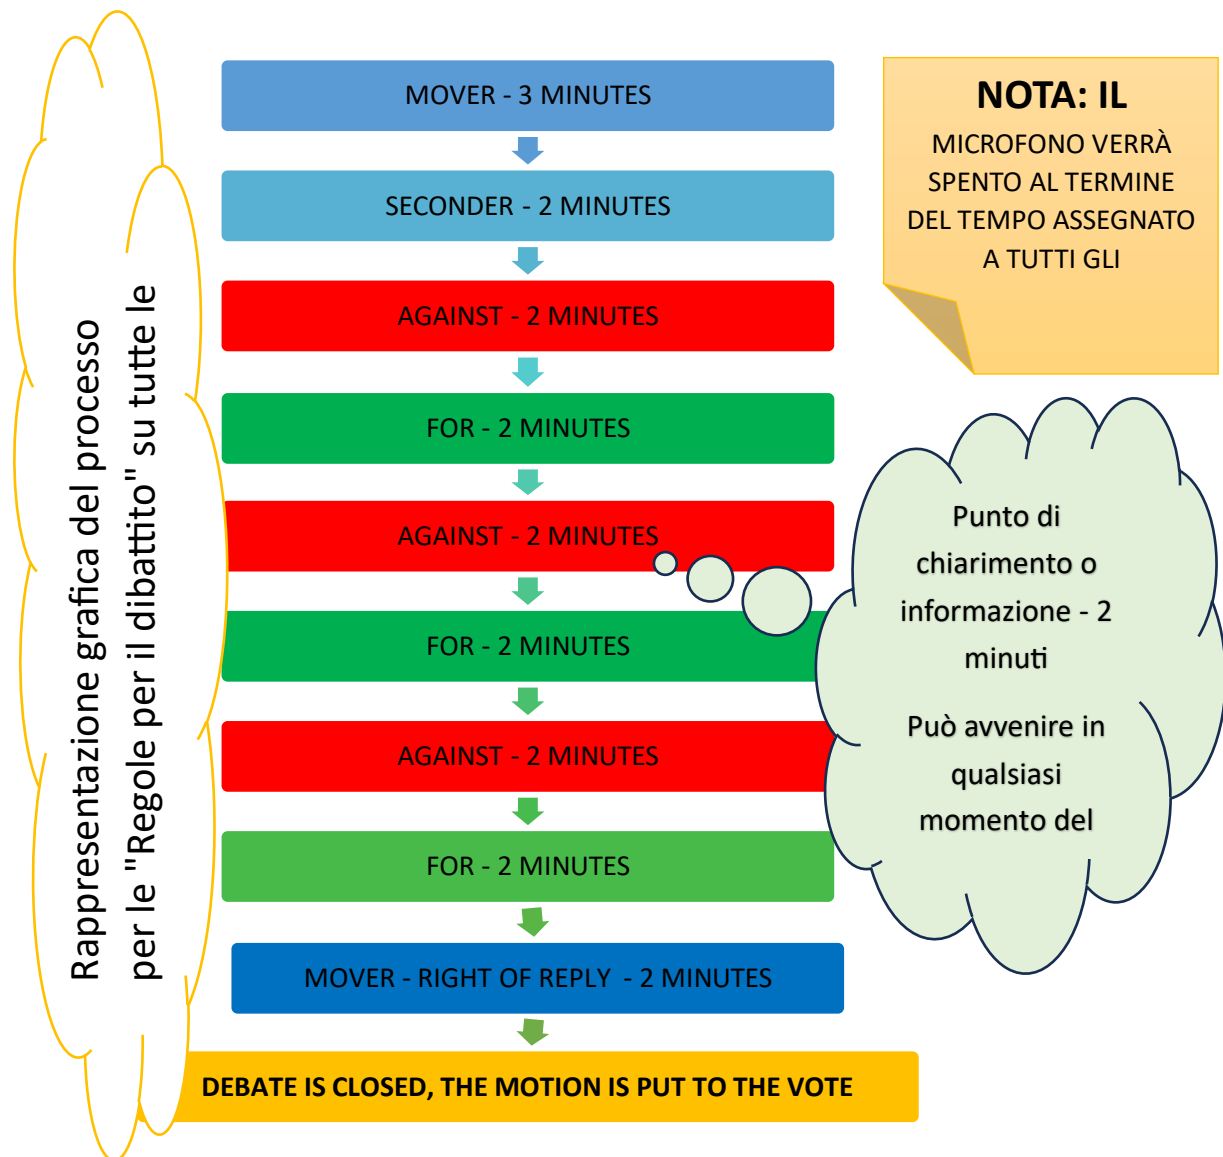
Rappresentazione grafica del processo per le "Regole per il dibattito" su tutte le

MOVER - 3 MINUTES

SECONDER - 2 MINUTES

AGAINST - 2 MINUTES

FOR - 2 MINUTES

AGAINST - 2 MINUTES

FOR - 2 MINUTES

AGAINST - 2 MINUTES

FOR - 2 MINUTES

MOVER - RIGHT OF REPLY - 2 MINUTES

DEBATE IS CLOSED, THE MOTION IS PUT TO THE VOTE

NOTA: IL

MICROFONO VERRÀ SPENTO AL TERMINE DEL TEMPO ASSEGNATO A TUTTI GLI

Punto di chiarimento o informazione - 2 minuti

Può avvenire in qualsiasi momento del